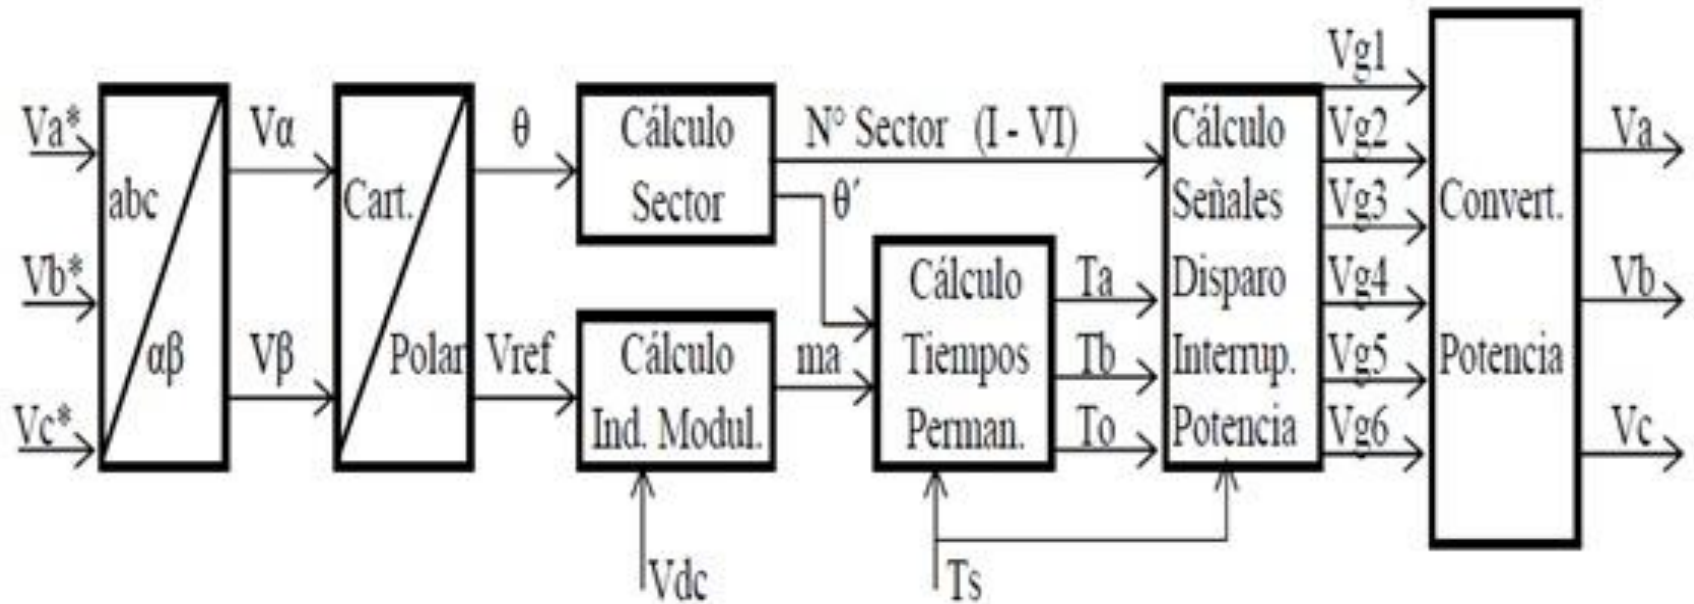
Va*
Vb*
Vc*
abc
αβ
Vα
Vβ
Cart.
Polar
θ
Vref
Cálculo Sector
Cálculo Ind. Modul.
Vdc
N° Sector (I - VI)
θ′
ma
Cálculo Tiempos Perman.
Ts
Ta
Tb
To
Cálculo Señales Disparo Interrup. Potencia
Vg1
Vg2
Vg3
Vg4
Vg5
Vg6
Convert. Potencia
Va
Vb
Vc